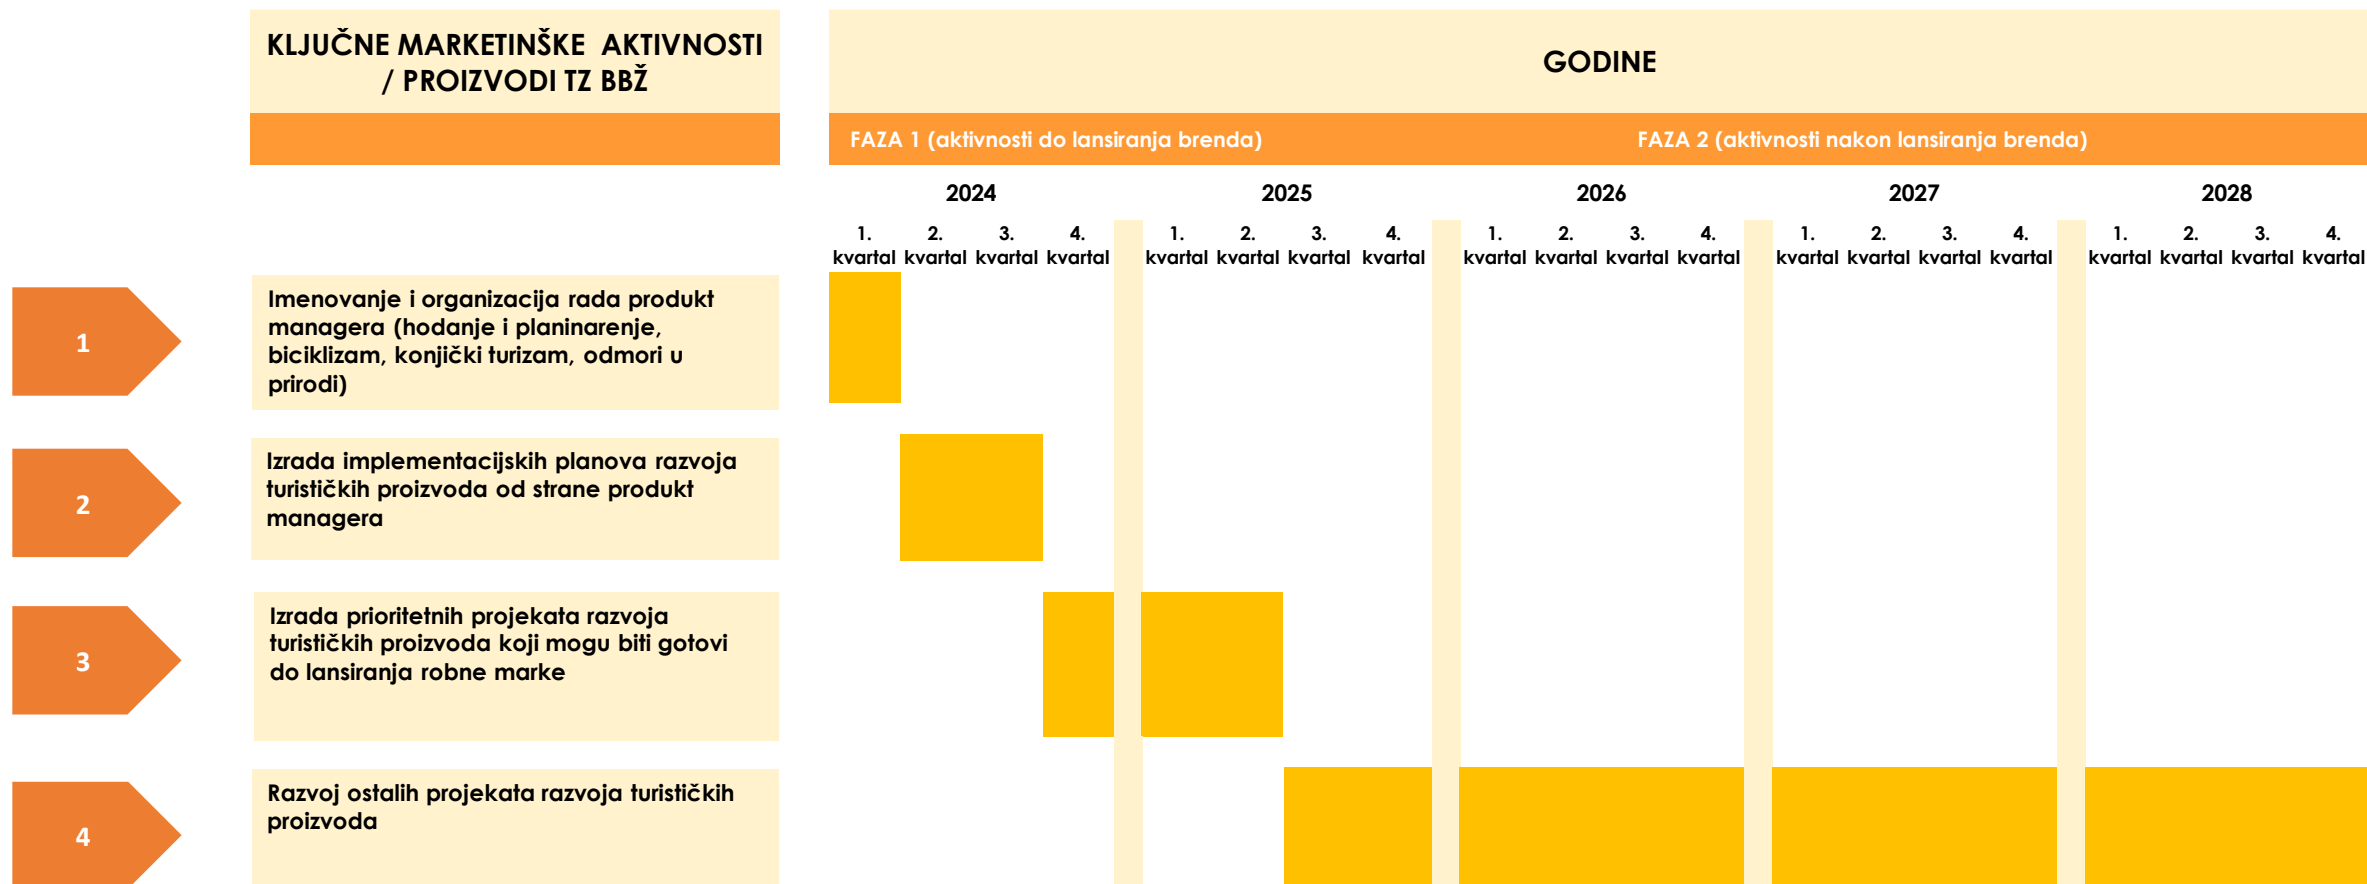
KLJUČNE MARKETINŠKE AKTIVNOSTI / PROIZVODI TZ BBŽ

GODINE

FAZA 1 (aktivnosti do lansiranja brenda)

FAZA 2 (aktivnosti nakon lansiranja brenda)

2024

2025

2026

2027

2028

| 1. kvartal | 2. kvartal | 3. kvartal | 4. kvartal | 1. kvartal | 2. kvartal | 3. kvartal | 4. kvartal | 1. kvartal | 2. kvartal | 3. kvartal | 4. kvartal | 1. kvartal | 2. kvartal | 3. kvartal | 4. kvartal | 1. kvartal | 2. kvartal | 3. kvartal | 4. kvartal |
|---|---|---|---|---|---|---|---|---|---|---|---|---|---|---|---|---|---|---|---|

1

Imenovanje i organizacija rada produkt managera (hodanje i planinarenje, biciklizam, konjički turizam, odmori u prirodi)

2

Izrada implementacijskih planova razvoja turističkih proizvoda od strane produkt managera

3

Izrada prioritetnih projekata razvoja turističkih proizvoda koji mogu biti gotovi do lansiranja robne marke

4

Razvoj ostalih projekata razvoja turističkih proizvoda